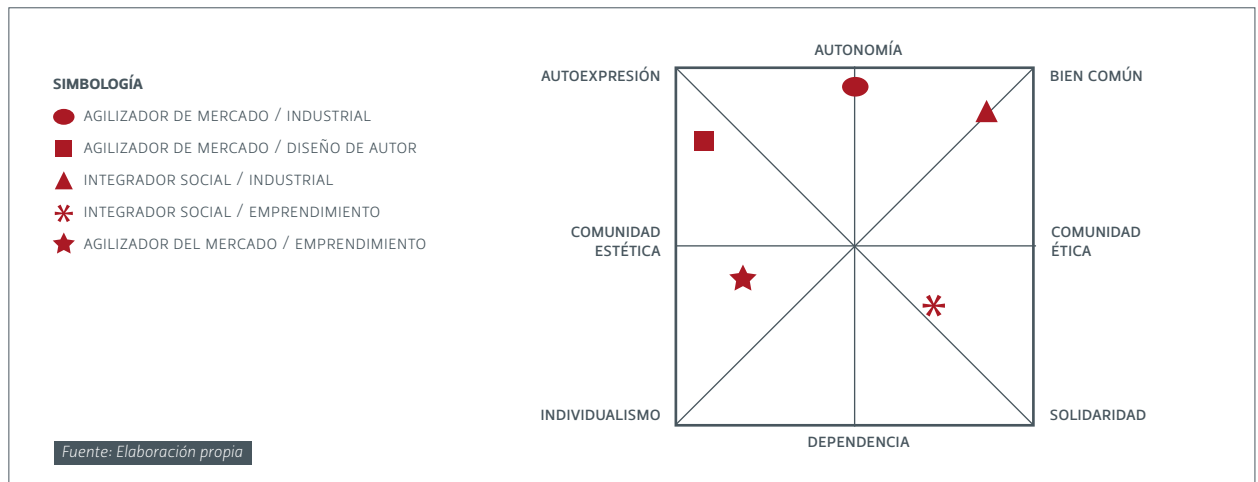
SIMBOLOGÍA

AGILIZADOR DE MERCADO / INDUSTRIAL

AGILIZADOR DE MERCADO / DISEÑO DE AUTOR

INTEGRADOR SOCIAL / INDUSTRIAL

INTEGRADOR SOCIAL / EMPRENDIMIENTO

AGILIZADOR DEL MERCADO / EMPRENDIMIENTO

AUTONOMÍA

AUTOEXPRESIÓN

BIEN COMÚN

COMUNIDAD ESTÉTICA

COMUNIDAD ÉTICA

INDIVIDUALISMO

SOLIDARIDAD

DEPENDENCIA

Fuente: Elaboración propia